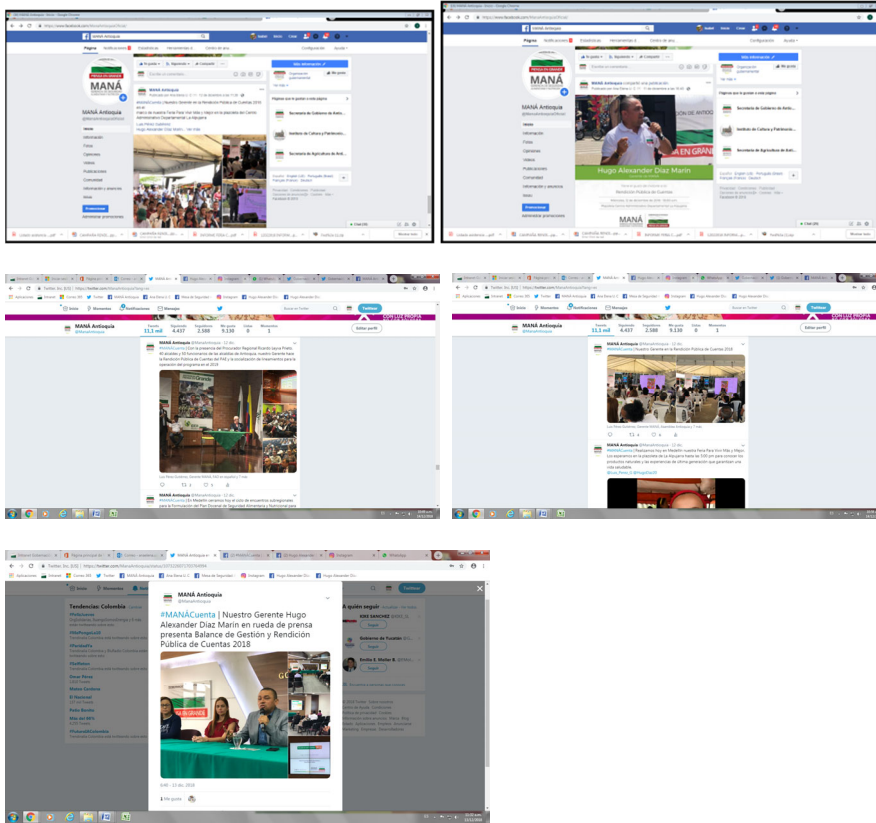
MANÁ Antioquia

MANÁ
@ManaAntioquiaOficial

Inicio
Información
Fotos
Opiniones
Videos
Publicaciones
Comunidad

Promocionar

MANÁ Antioquia

Secretaría de Gobierno de Antioquia
Instituto de Cultura y Patrimonio
Secretaría de Agricultura de Antioquia

MANÁ Antioquia compartió una publicación.

Hugo Alexander Díaz Marín

Secretaría de Gobierno de Antioquia
Instituto de Cultura y Patrimonio
Secretaría de Agricultura de Antioquia

MANÁ Antioquia
@ManaAntioquia

| Tweets | Siguiendo | Seguidores | Me gusta | Listas | Momentos |
|---|---|---|---|---|---|
| 11,1 mil | 6.437 | 2.588 | 9.130 | 0 | 1 |

Editar perfil

MANÁ Antioquia
@ManaAntioquia

| Tweets | Siguiendo | Seguidores | Me gusta | Listas | Momentos |
|---|---|---|---|---|---|
| 11,1 mil | 6.437 | 2.588 | 9.130 | 0 | 1 |

Editar perfil

#MANÁCuenta | Nuestro Gerente en la Rendición Pública de Cuentas 2018

Tendencias: Colombia

MANÁ Antioquia
@ManaAntioquia

#MANÁCuenta | Nuestro Gerente Hugo Alexander Díaz Marín en rueda de prensa presenta Balance de Gestión y Rendición Pública de Cuentas 2018

A quién seguir
Gobierno de Yucatán
Seguir